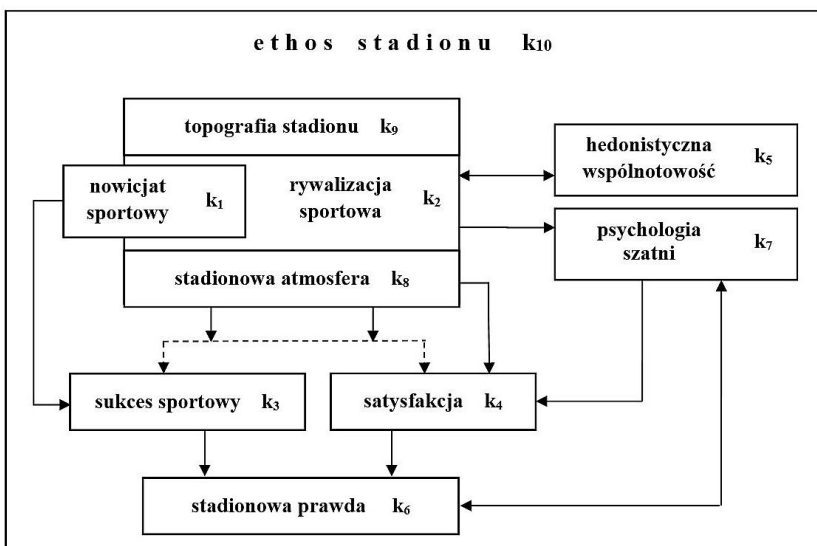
ethos stadionu $k_{10}$

topografia stadionu $k_9$

hedonistyczna wspólnotowość $k_5$

nowicjat sportowy $k_1$

rywalizacja sportowa $k_2$

psychologia szatni $k_7$

stadionowa atmosfera $k_8$

sukces sportowy $k_3$

satysfakcja $k_4$

stadionowa prawda $k_6$